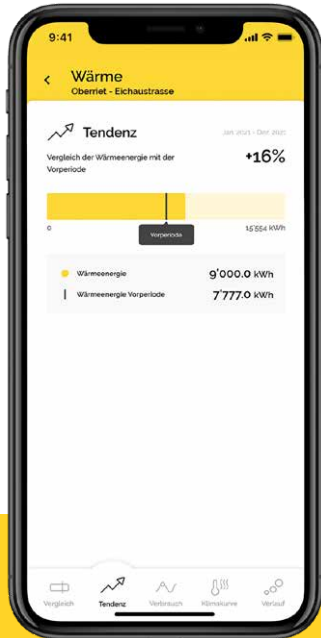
9:41

Wärme
Oberriet - Eichaustrasse

Tendenz

Jan 2021 - Dez 2021

Vergleich der Wärmeenergie mit der Vorperiode

+16%

0

Vorperiode

15'554 kWh

Wärmeenergie 9'000.0 kWh

Wärmeenergie Vorperiode 7'777.0 kWh

Vergleich Tendenz Verbrauch Klimakurve Verlauf